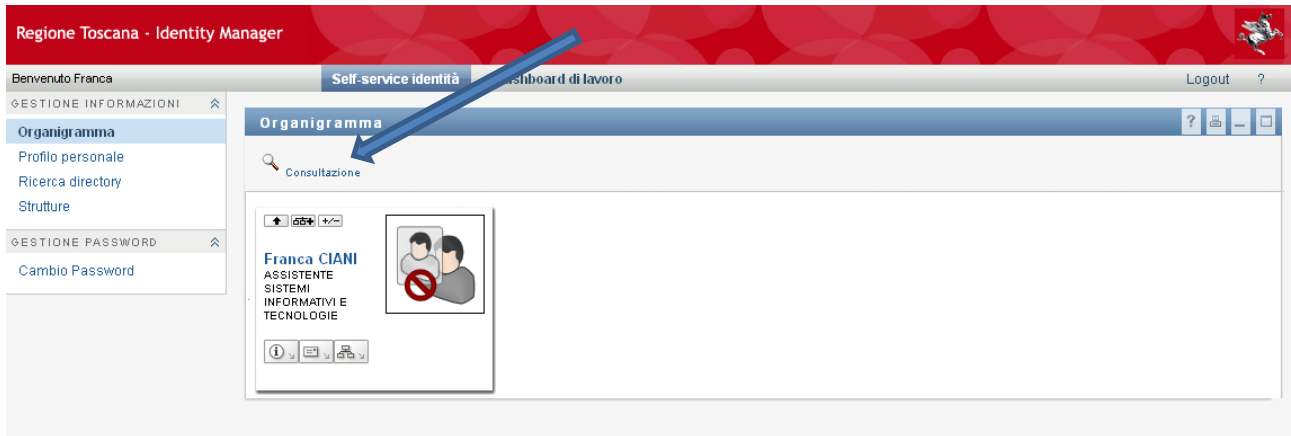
Regione Toscana - Identity Manager

Benvenuto Franca

Self-service identità

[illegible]shboard di lavoro

Logout ?

GESTIONE INFORMAZIONI

Organigramma

Profilo personale

Ricerca directory

Strutture

GESTIONE PASSWORD

Cambio Password

Organigramma

Consultazione

+/−

Franca CIANI
ASSISTENTE SISTEMI INFORMATIVI E TECNOLOGIE